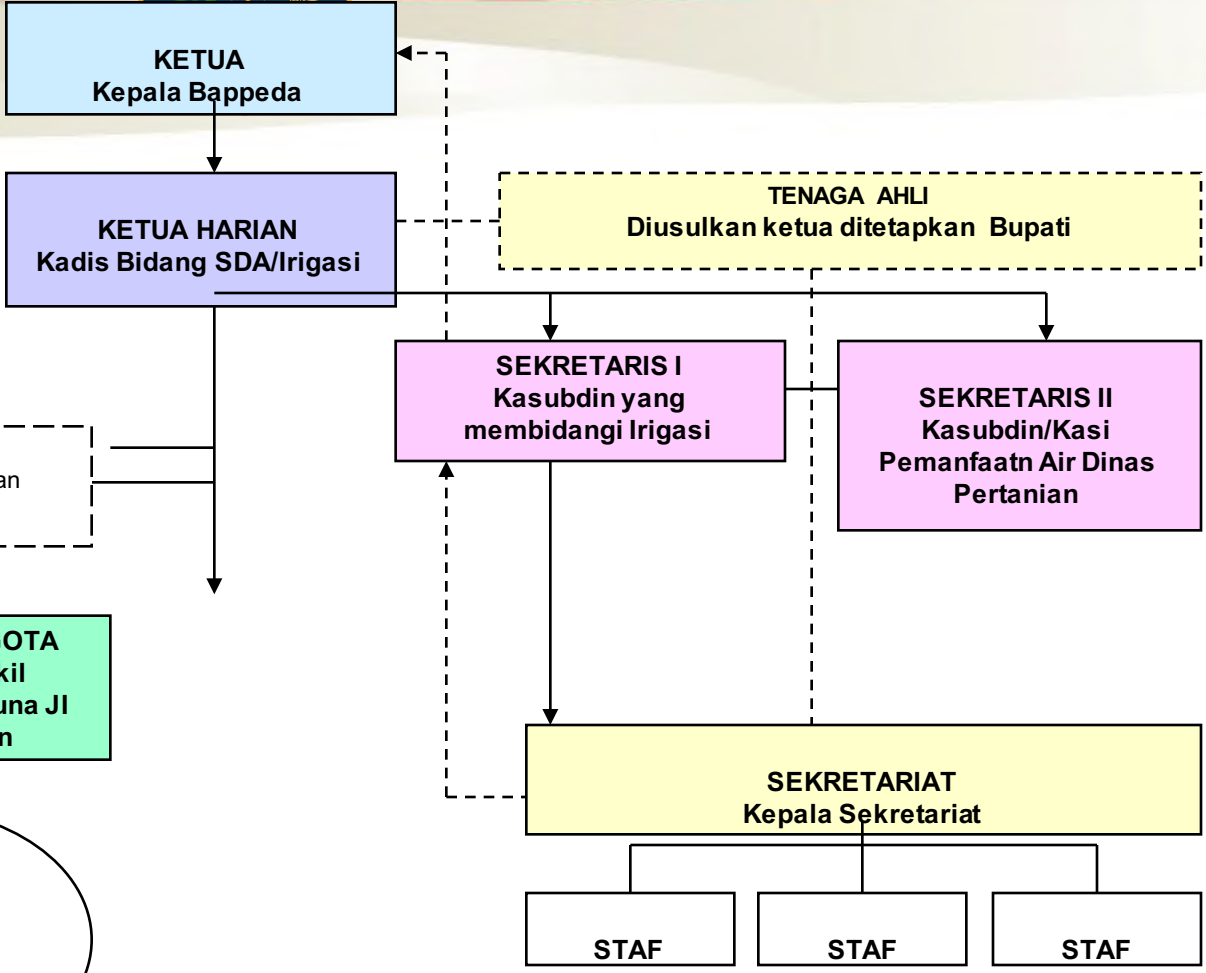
KETUA
Kepala Bappeda

KETUA HARIAN
Kadis Bidang SDA/Irigasi

TENAGA AHLI
Diusulkan ketua ditetapkan Bupati

SEKRETARIS I
Kasubdin yang membidangi Irigasi

SEKRETARIS II
Kasubdin/Kasi Pemanfaatn Air Dinas Pertanian

an

OTA
kil
una JI
n

SEKRETARIAT
Kepala Sekretariat

STAF

STAF

STAF